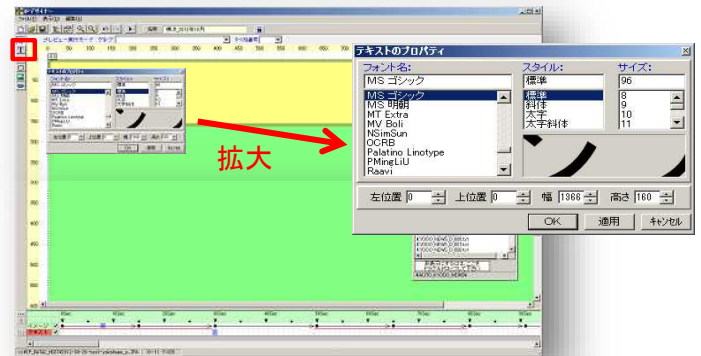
テキストのプロパティ

フォント名:
MS ゴシック
MS ゴシック
MS 明朝
MT Extra
MV Boli
NSimSun
OCRB
Palatino Linotype
PMingLiU
Raavi

スタイル:
標準
標準
斜体
太字
太字斜体

サイズ:
96
8
9
10
11

左位置 0
上位置 0
幅 1366
高さ 160

OK
適用
キャンセル

拡大

T